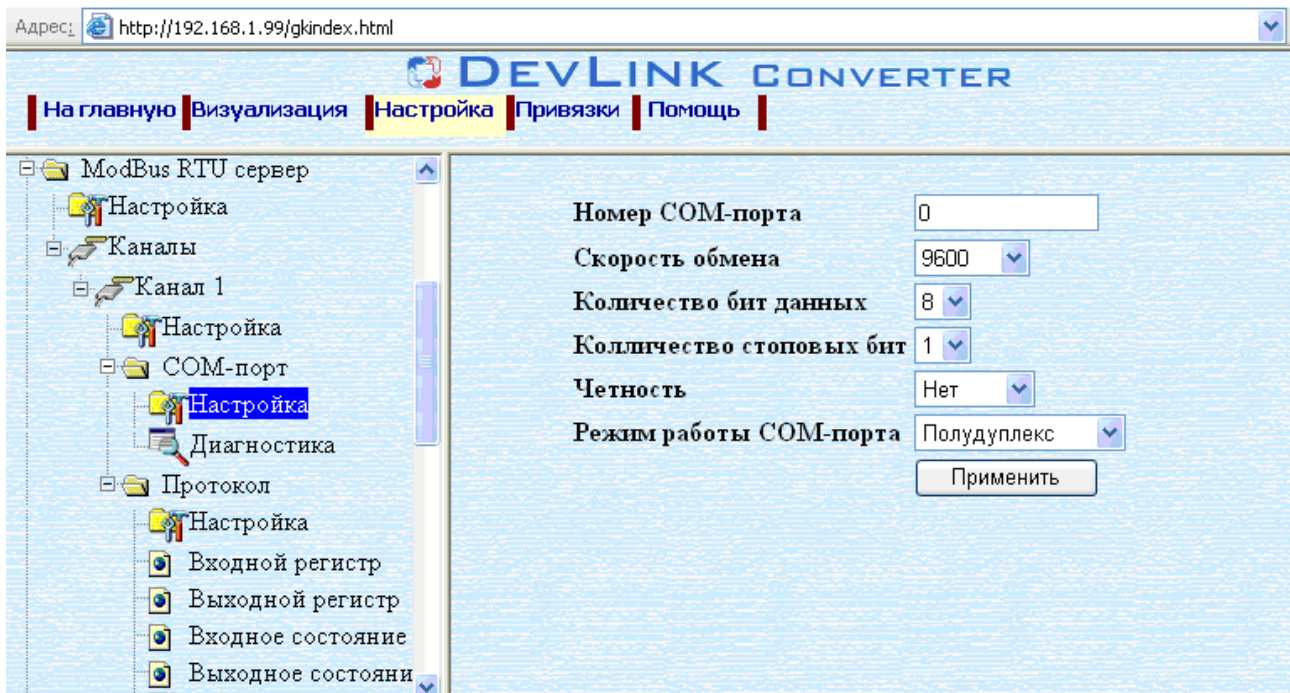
Адрес: http://192.168.1.99/gkindex.html

DEVLINK CONVERTER

На главную Визуализация Настройка Привязки Помощь

ModBus RTU сервер
Настройка
Каналы
Канал 1
Настройка
COM-порт
Настройка
Диагностика
Протокол
Настройка
Входной регистр
Выходной регистр
Входное состояние
Выходное состояни

| | |
|---|---|
| Номер COM-порта | 0 |
| Скорость обмена | 9600 |
| Количество бит данных | 8 |
| Коллчиество стоповых бит | 1 |
| Четность | Нет |
| Режим работы COM-порта | Полудуплекс |

Применить